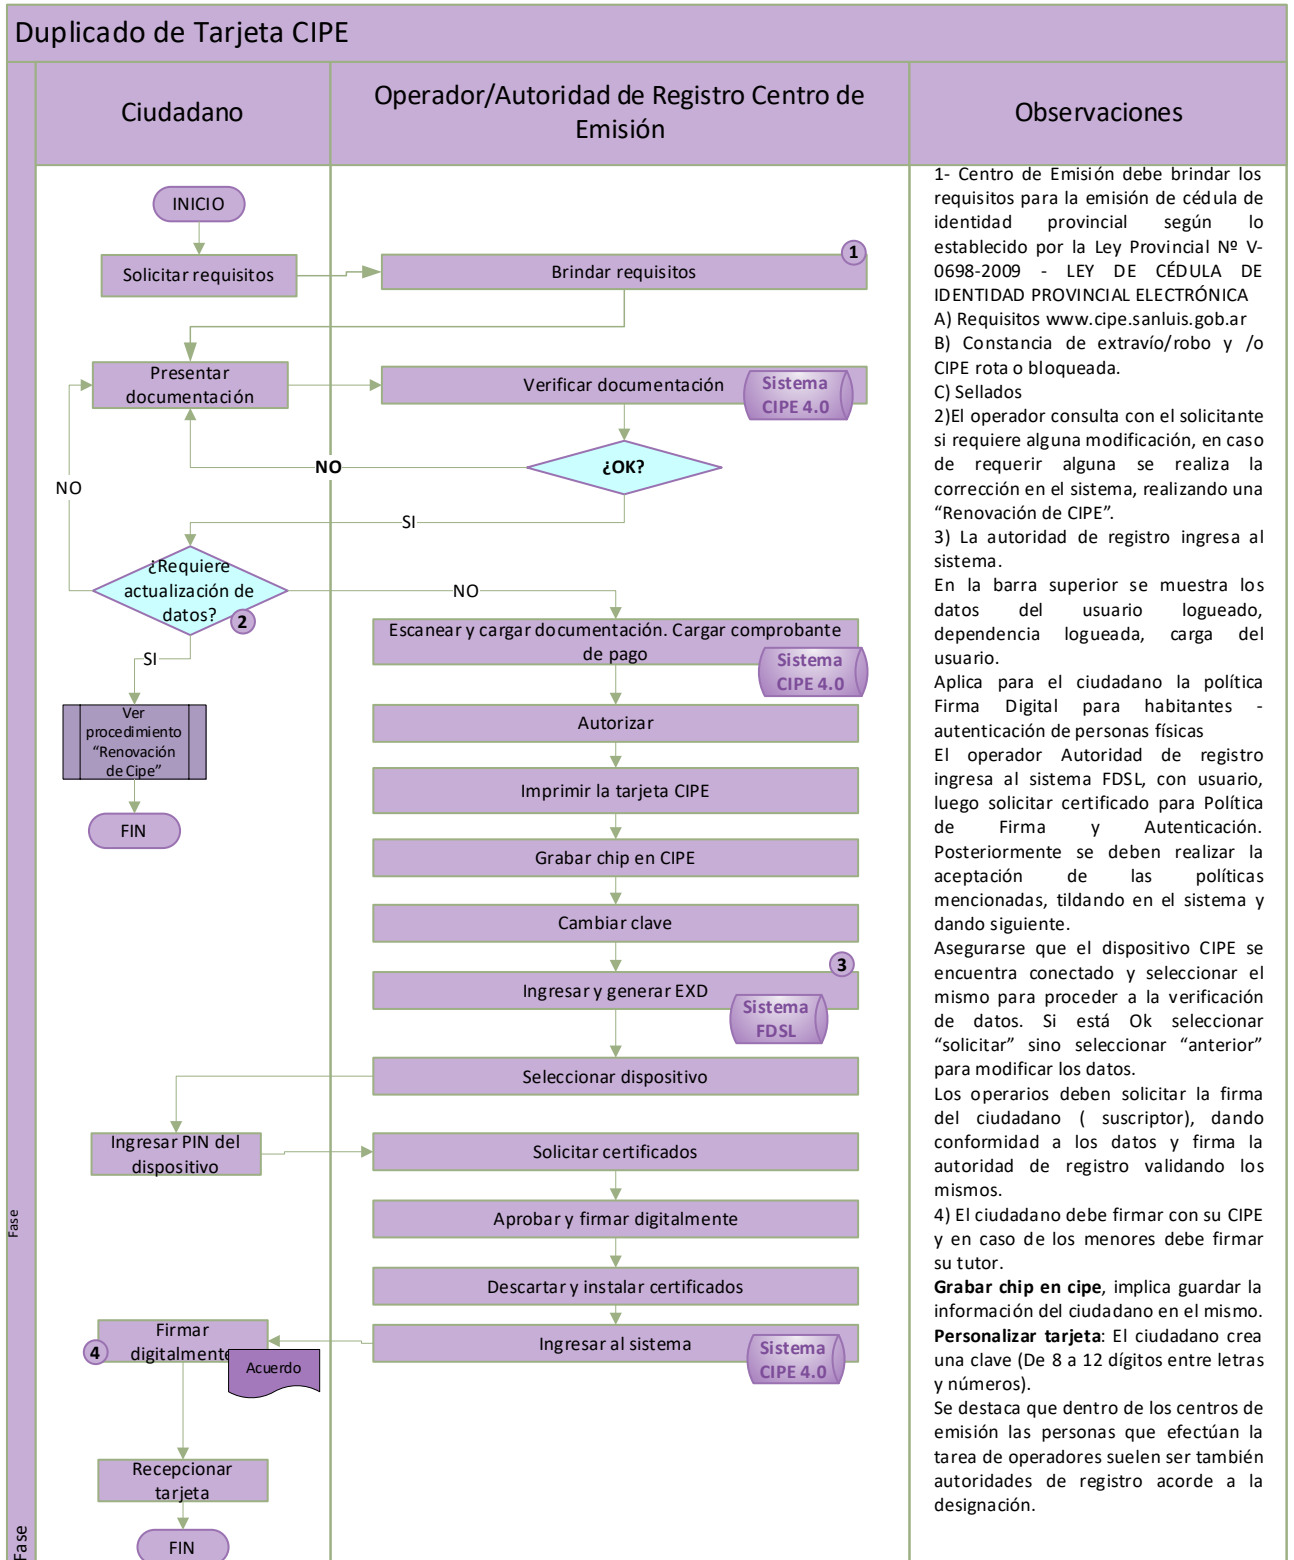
Duplicado de Tarjeta CIPE

Ciudadano

Operador/Autoridad de Registro Centro de Emisión

Observaciones

INICIO

Solicitar requisitos

Brindar requisitos

1

Presentar documentación

Verificar documentación

Sistema CIPE 4.0

NO

¿OK?

NO

SI

¿Requiere actualización de datos?

2

NO

SI

Escanear y cargar documentación. Cargar comprobante de pago

Sistema CIPE 4.0

Ver procedimiento "Renovación de Cipe"

FIN

Autorizar

Imprimir la tarjeta CIPE

Grabar chip en CIPE

Cambiar clave

3

Ingresar y generar EXD

Sistema FDSL

Seleccionar dispositivo

Ingresar PIN del dispositivo

Solicitar certificados

Aprobar y firmar digitalmente

Descartar y instalar certificados

4

Firmar digitalmente

Acuerdo

Ingresar al sistema

Sistema CIPE 4.0

Recepcionar tarjeta

FIN

Fase

Fase

1- Centro de Emisión debe brindar los requisitos para la emisión de cédula de identidad provincial según lo establecido por la Ley Provincial Nº V-0698-2009 - LEY DE CÉDULA DE IDENTIDAD PROVINCIAL ELECTRÓNICA
A) Requisitos www.cipe.sanluis.gob.ar
B) Constancia de extravío/robo y /o CIPE rota o bloqueada.
C) Sellados
2)El operador consulta con el solicitante si requiere alguna modificación, en caso de requerir alguna se realiza la corrección en el sistema, realizando una "Renovación de CIPE".
3) La autoridad de registro ingresa al sistema.
En la barra superior se muestra los datos del usuario logueado, dependencia logueada, carga del usuario.
Aplica para el ciudadano la política Firma Digital para habitantes - autenticación de personas físicas
El operador Autoridad de registro ingresa al sistema FDSL, con usuario, luego solicitar certificado para Política de Firma y Autenticación. Posteriormente se deben realizar la aceptación de las políticas mencionadas, tildando en el sistema y dando siguiente.
Asegurarse que el dispositivo CIPE se encuentra conectado y seleccionar el mismo para proceder a la verificación de datos. Si está Ok seleccionar "solicitar" sino seleccionar "anterior" para modificar los datos.
Los operarios deben solicitar la firma del ciudadano ( suscriptor), dando conformidad a los datos y firma la autoridad de registro validando los mismos.
4) El ciudadano debe firmar con su CIPE y en caso de los menores debe firmar su tutor.
**Grabar chip en cipe**, implica guardar la información del ciudadano en el mismo.
**Personalizar tarjeta**: El ciudadano crea una clave (De 8 a 12 dígitos entre letras y números).
Se destaca que dentro de los centros de emisión las personas que efectúan la tarea de operadores suelen ser también autoridades de registro acorde a la designación.